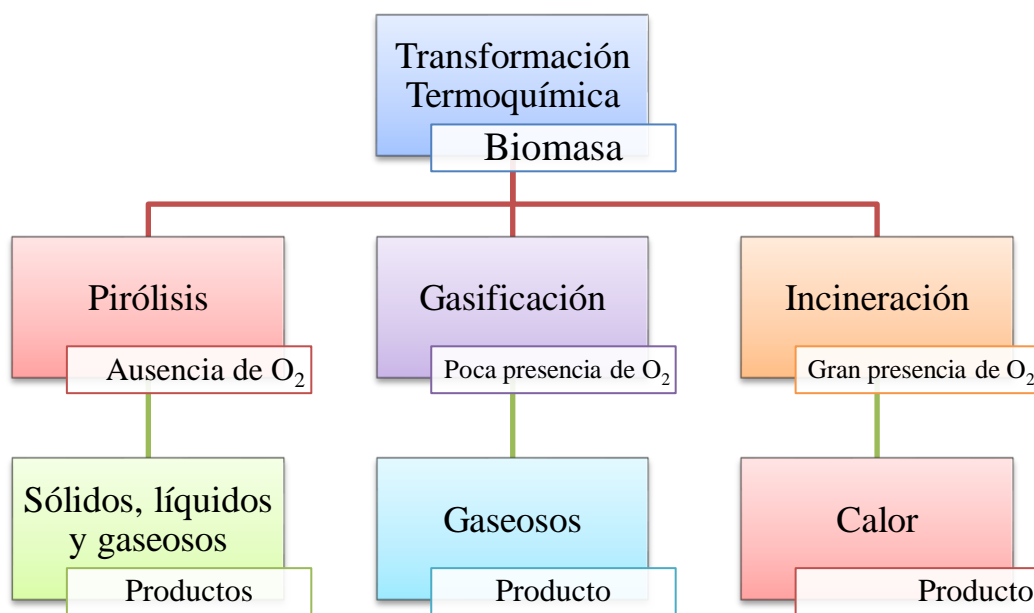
Transformación Termoquímica

Biomasa

Pirólisis

Ausencia de $O_2$

Gasificación

Poca presencia de $O_2$

Incineración

Gran presencia de $O_2$

Sólidos, líquidos y gaseosos

Productos

Gaseosos

Producto

Calor

Producto